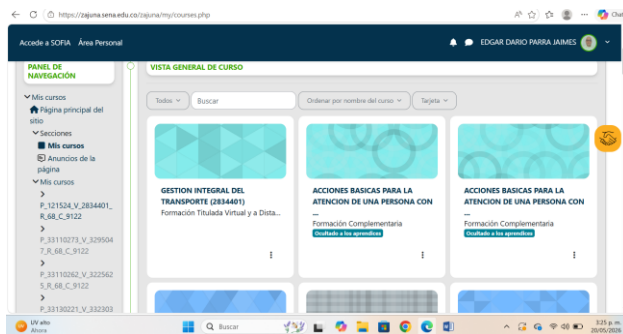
https://zajuna.sena.edu.co/zajuna/my/courses.php

Chat

Accede a SOFIA Área Personal

EDGAR DARIO PARRA JAIMES

PANEL DE NAVEGACIÓN

Mis cursos
Página principal del sitio
Secciones
Mis cursos
Anuncios de la página
Mis cursos
P_121524_V_2834401_R_68_C_9122
P_33110273_V_3295047_R_68_C_9122
P_33110262_V_3225625_R_68_C_9122
P_33130221_V_332303

VISTA GENERAL DE CURSO

Todos
Buscar
Ordenar por nombre del curso
Tarjeta

GESTION INTEGRAL DEL TRANSPORTE (2834401)
Formación Titulada Virtual y a Dista...

ACCIONES BASICAS PARA LA ATENCION DE UNA PERSONA CON ...
Formación Complementaria
Ocultado a los aprendices

ACCIONES BASICAS PARA LA ATENCION DE UNA PERSONA CON ...
Formación Complementaria
Ocultado a los aprendices

UV alto
Ahora

Buscar

3:25 p. m.
20/05/2024